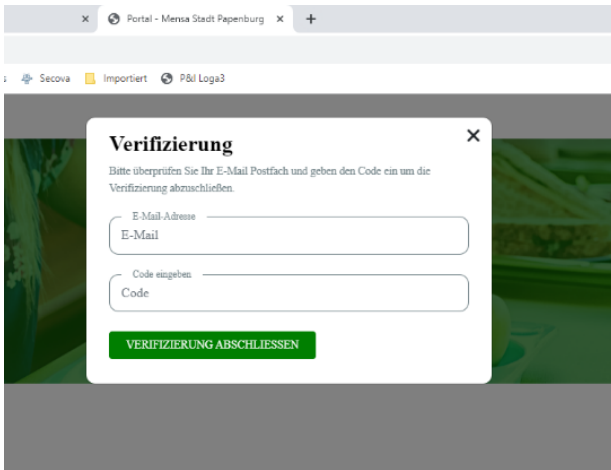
× Portal - Mensa Stadt Papenburg × +

Secova Importiert P&I Loga3

Verifizierung

×

Bitte überprüfen Sie Ihr E-Mail Postfach und geben den Code ein um die Verifizierung abzuschließen.

E-Mail-Adresse
E-Mail

Code eingeben
Code

VERIFIZIERUNG ABSCHLIESSEN